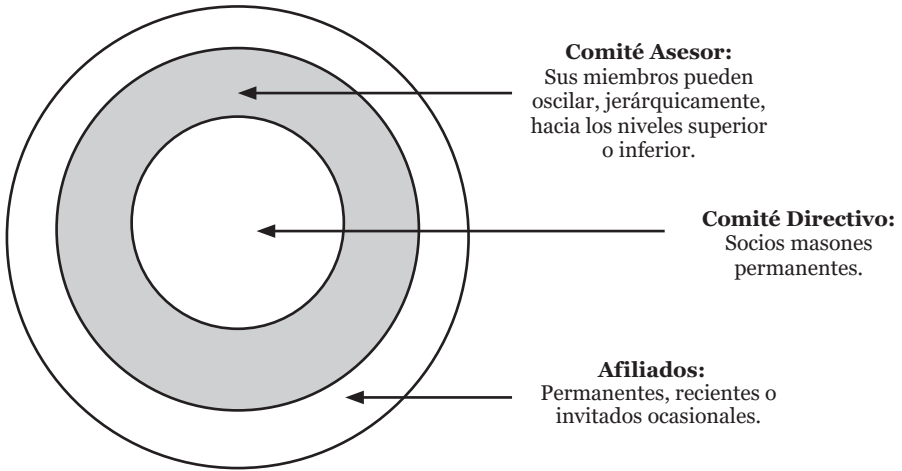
**Comité Asesor:**
Sus miembros pueden oscilar, jerárquicamente, hacia los niveles superior o inferior.

**Comité Directivo:**
Socios masones permanentes.

**Afiliados:**
Permanentes, recientes o invitados ocasionales.